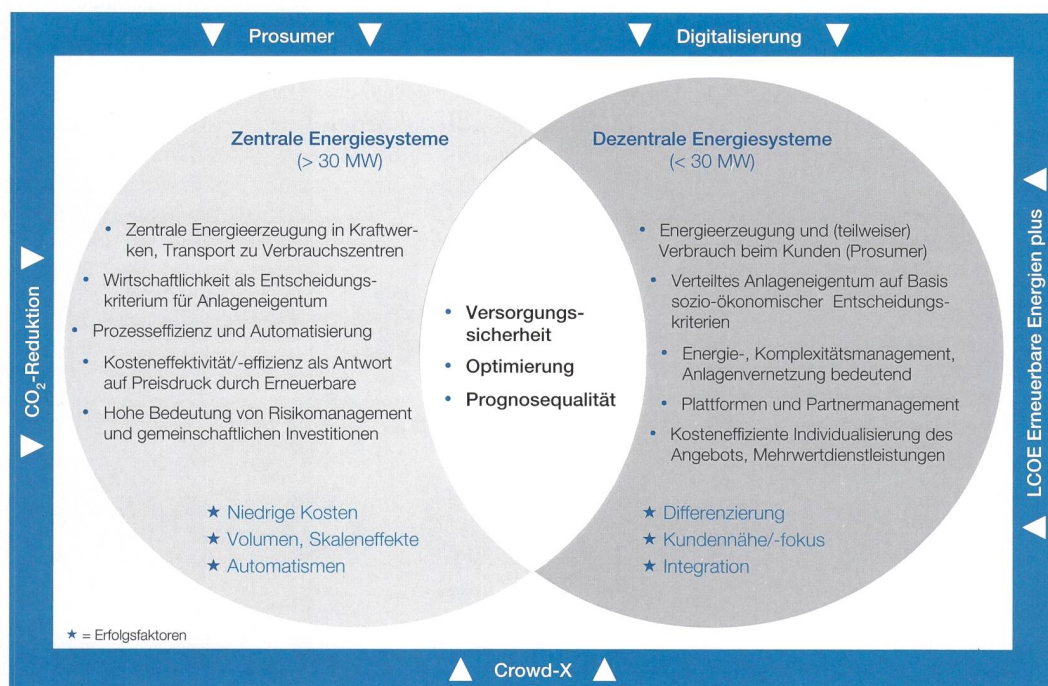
▼ Prosumer ▼

▼ Digitalisierung ▼

Zentrale Energiesysteme
(> 30 MW)

• Zentrale Energieerzeugung in Kraftwerken, Transport zu Verbrauchszentren
• Wirtschaftlichkeit als Entscheidungskriterium für Anlageneigentum
• Prozesseffizienz und Automatisierung
• Kosteneffektivität/-effizienz als Antwort auf Preisdruck durch Erneuerbare
• Hohe Bedeutung von Risikomanagement und gemeinschaftlichen Investitionen

★ Niedrige Kosten
★ Volumen, Skaleneffekte
★ Automatismen

• Versorgungssicherheit
• Optimierung
• Prognosequalität

Dezentrale Energiesysteme
(< 30 MW)

• Energieerzeugung und (teilweiser) Verbrauch beim Kunden (Prosumer)
• Verteiltes Anlageneigentum auf Basis sozio-ökonomischer Entscheidungskriterien
• Energie-, Komplexitätsmanagement, Anlagenvernetzung bedeutend
• Plattformen und Partnermanagement
• Kosteneffiziente Individualisierung des Angebots, Mehrwertdienstleistungen

★ Differenzierung
★ Kundennähe/-fokus
★ Integration

★ = Erfolgsfaktoren

▶ $CO_2$-Reduktion ▶

◀ LCOE Erneuerbare Energien plus ◀

▲ Crowd-X ▲